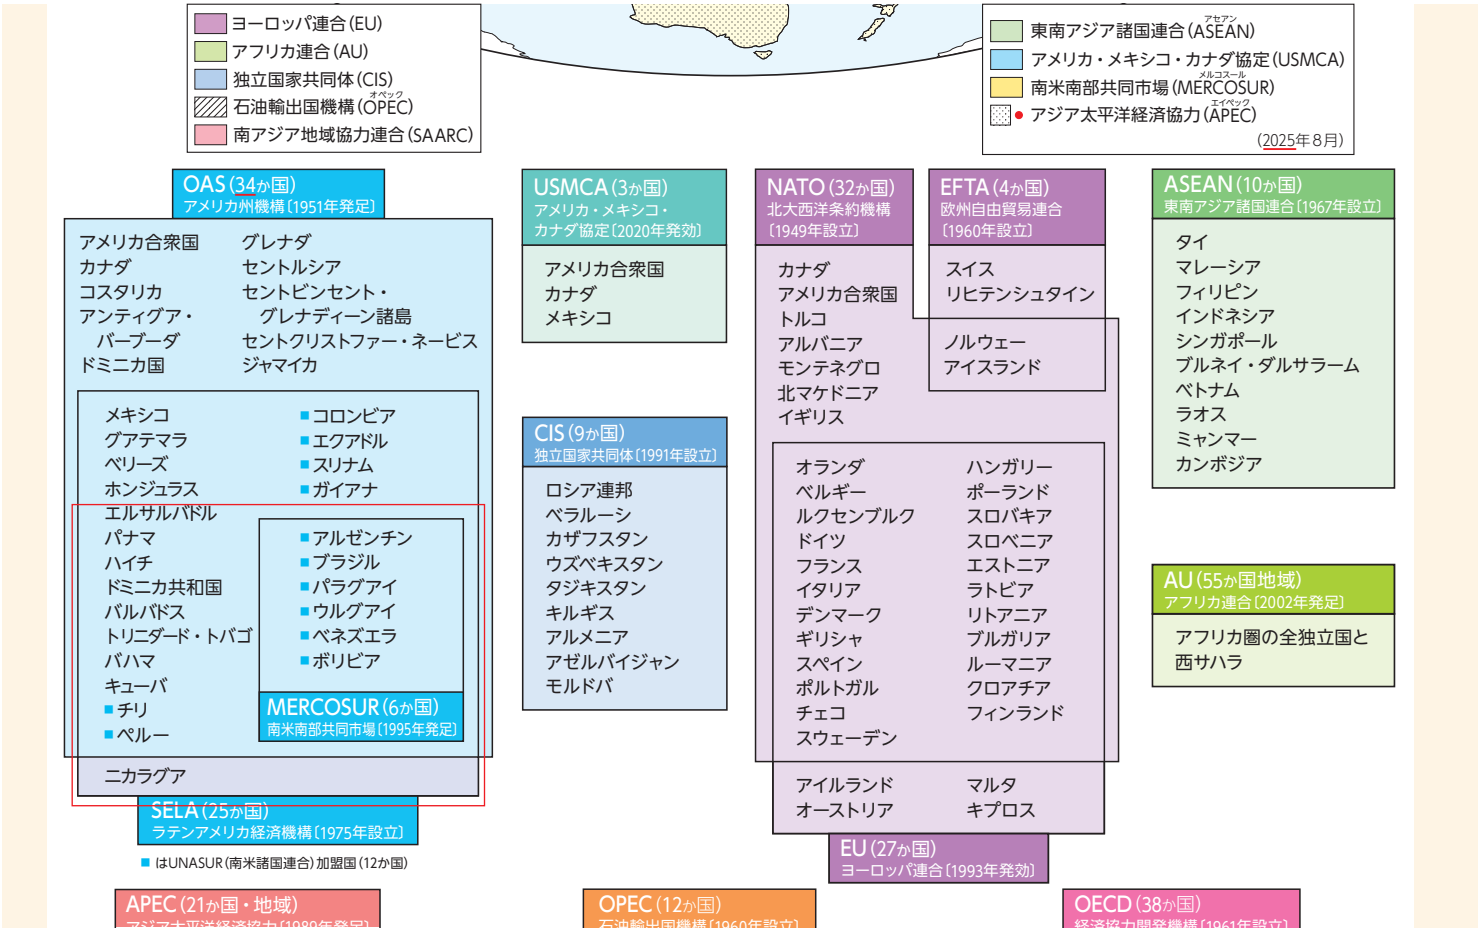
ヨーロッパ連合(EU)
アフリカ連合(AU)
独立国家共同体(CIS)
石油輸出国機構(OPEC)
南アジア地域協力連合(SAARC)

東南アジア諸国連合(ASEAN)
アメリカ・メキシコ・カナダ協定(USMCA)
南米南部共同市場(MERCOSUR)
アジア太平洋経済協力(APEC)
(2025年8月)

OAS(34か国)
アメリカ州機構〔1951年発足〕

アメリカ合衆国
カナダ
コスタリカ
アンティグア・バーブーダ
ドミニカ国
グレナダ
セントルシア
セントビンセント・グレナディーン諸島
セントクリストファー・ネービス
ジャマイカ

メキシコ
グアテマラ
ベリーズ
ホンジュラス
エルサルバドル
パナマ
ハイチ
ドミニカ共和国
バルバドス
トリニダード・トバゴ
バハマ
キューバ
■チリ
■ペルー
■コロンビア
■エクアドル
■スリナム
■ガイアナ

■アルゼンチン
■ブラジル
■パラグアイ
■ウルグアイ
■ベネズエラ
■ボリビア

MERCOSUR(6か国)
南米南部共同市場〔1995年発足〕

ニカラグア

SELA(25か国)
ラテンアメリカ経済機構〔1975年設立〕

■ はUNASUR(南米諸国連合)加盟国(12か国)

USMCA(3か国)
アメリカ・メキシコ・カナダ協定〔2020年発効〕

アメリカ合衆国
カナダ
メキシコ

CIS(9か国)
独立国家共同体〔1991年設立〕

ロシア連邦
ベラルーシ
カザフスタン
ウズベキスタン
タジキスタン
キルギス
アルメニア
アゼルバイジャン
モルドバ

NATO(32か国)
北大西洋条約機構〔1949年設立〕

カナダ
アメリカ合衆国
トルコ
アルバニア
モンテネグロ
北マケドニア
イギリス

EFTA(4か国)
欧州自由貿易連合〔1960年設立〕

スイス
リヒテンシュタイン
ノルウェー
アイスランド

オランダ
ベルギー
ルクセンブルク
ドイツ
フランス
イタリア
デンマーク
ギリシャ
スペイン
ポルトガル
チェコ
スウェーデン
ハンガリー
ポーランド
スロバキア
スロベニア
エストニア
ラトビア
リトアニア
ブルガリア
ルーマニア
クロアチア
フィンランド

アイルランド
オーストリア
マルタ
キプロス

EU(27か国)
ヨーロッパ連合〔1993年発効〕

ASEAN(10か国)
東南アジア諸国連合〔1967年設立〕

タイ
マレーシア
フィリピン
インドネシア
シンガポール
ブルネイ・ダルサラーム
ベトナム
ラオス
ミャンマー
カンボジア

AU(55か国地域)
アフリカ連合〔2002年発足〕

アフリカ圏の全独立国と西サハラ

APEC(21か国・地域)
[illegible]

OPEC(12か国)
石油輸出国機構〔1960年設立〕

OECD(38か国)
経済協力開発機構〔1961年設立〕